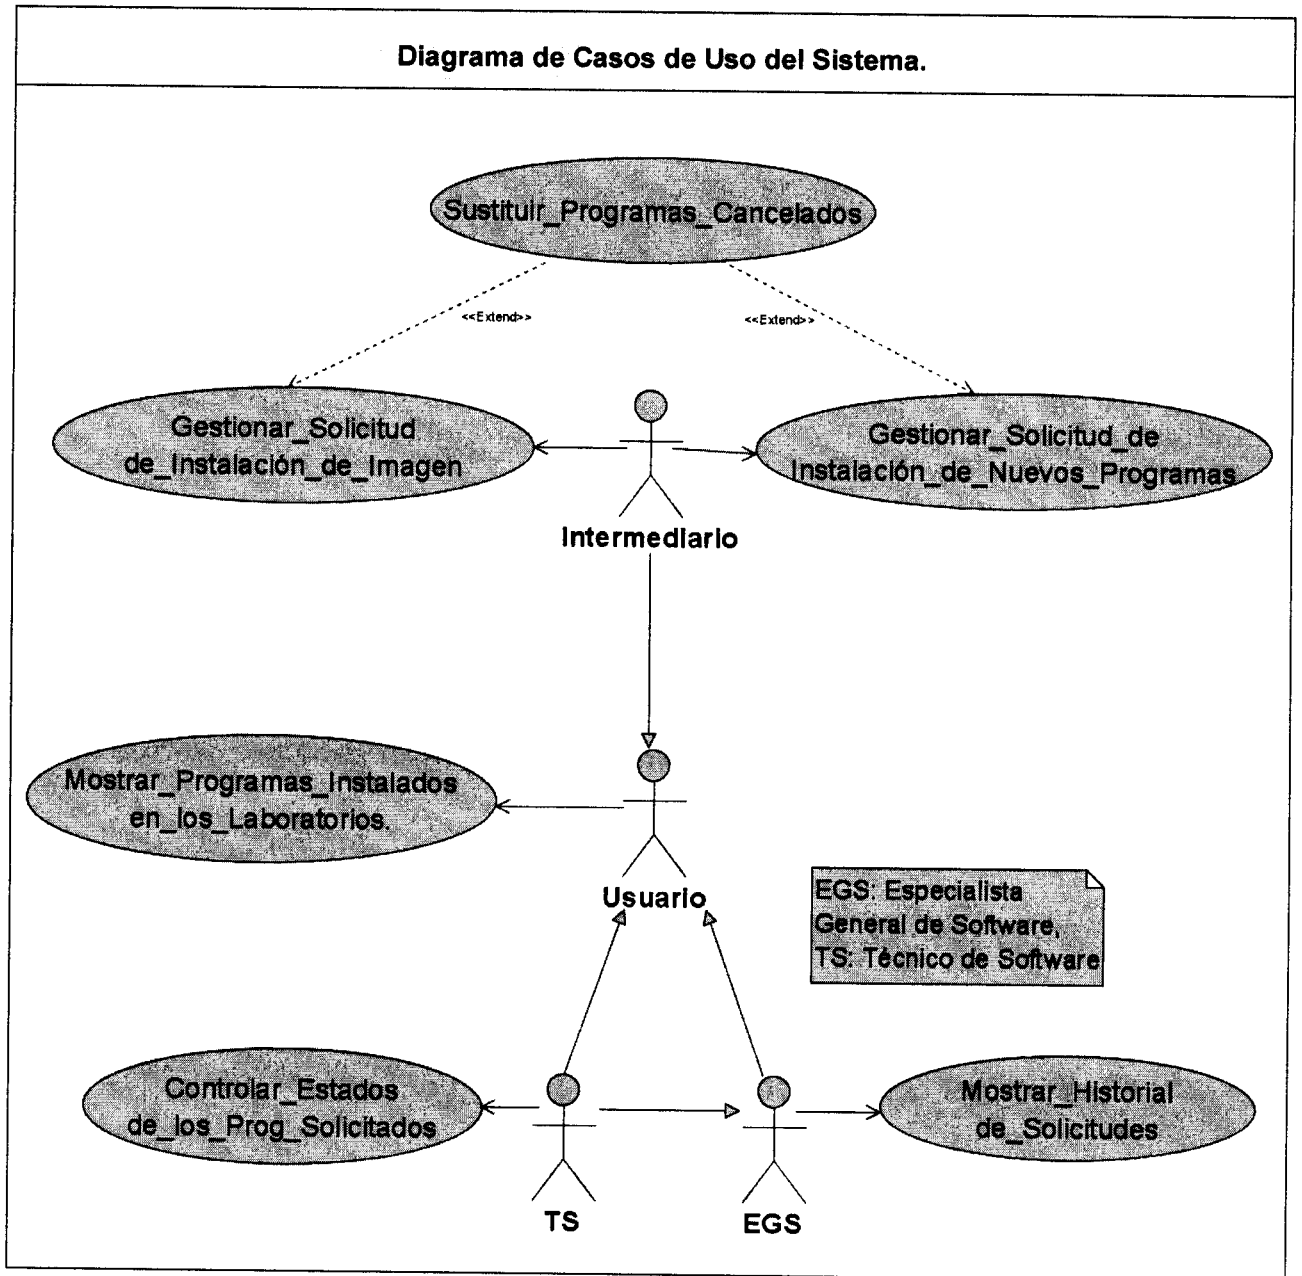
Diagrama de Casos de Uso del Sistema.

Sustituir_Programas_Cancelados

<<Extend>>

<<Extend>>

Gestionar_Solicitud de_Instalación_de_Imagen

Gestionar_Solicitud_de Instalación_de_Nuevos_Programas

Intermediario

Mostrar_Programas_Instalados en_los_Laboratorios.

Usuario

EGS: Especialista General de Software, TS: Técnico de Software

Controlar_Estados de_los_Prog_Solicitados

Mostrar_Historial de_Solicitudes

TS

EGS